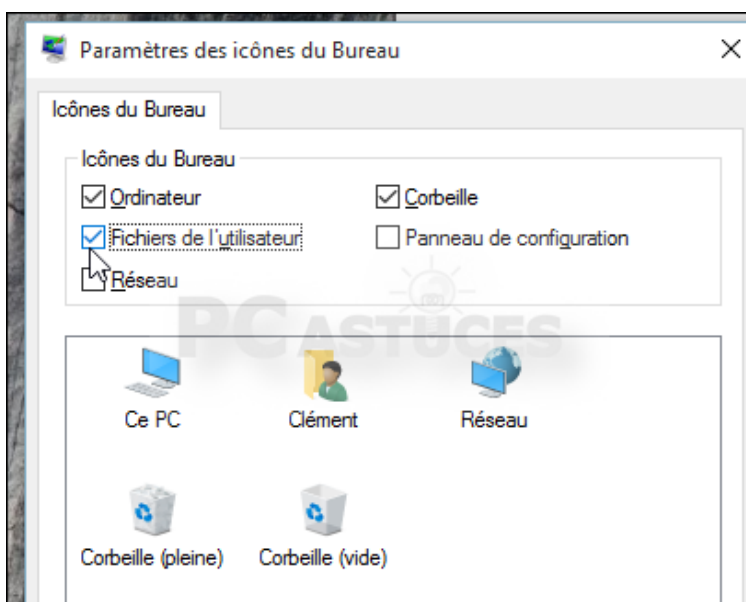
Paramètres des icônes du Bureau

Icônes du Bureau

Icônes du Bureau

☑ Ordinateur
☑ Corbeille
☑ Fichiers de l'utilisateur
☐ Panneau de configuration
☐ Réseau

PC ASTUCES

Ce PC
Clément
Réseau
Corbeille (pleine)
Corbeille (vide)